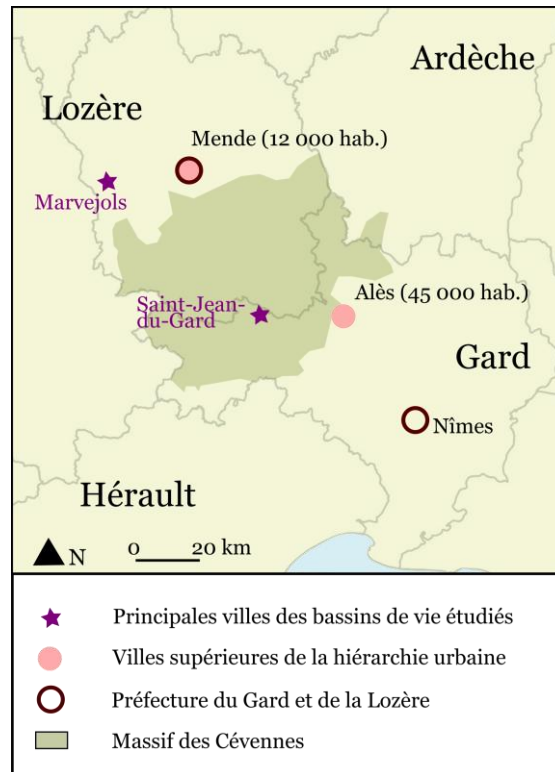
Ardèche

Lozère

Mende (12 000 hab.)

Marvejols

Saint-Jean-du-Gard

Alès (45 000 hab.)

Gard

Nîmes

Hérault

N

0 20 km

Principales villes des bassins de vie étudiés

Villes supérieures de la hiérarchie urbaine

Préfecture du Gard et de la Lozère

Massif des Cévennes